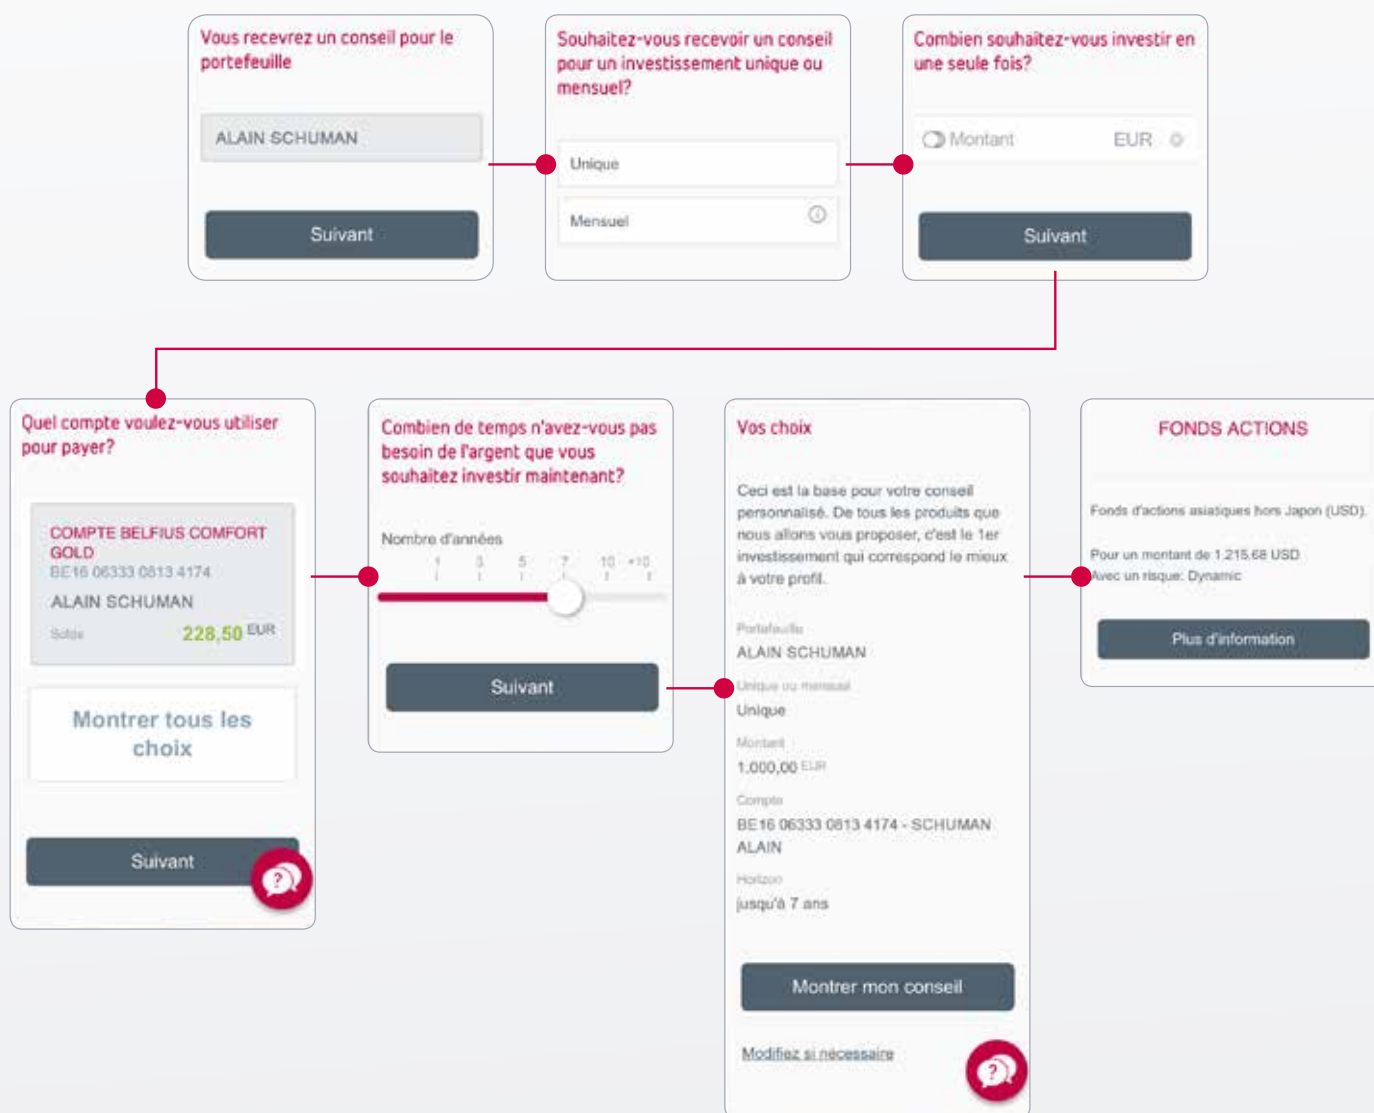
Vous recevrez un conseil pour le portefeuille

ALAIN SCHUMAN

Suivant

Souhaitez-vous recevoir un conseil pour un investissement unique ou mensuel?

Unique

Mensuel

Combien souhaitez-vous investir en une seule fois?

Montant EUR

Suivant

Quel compte voulez-vous utiliser pour payer?

COMPTE BELFIUS COMFORT GOLD
BE16 06333 0813 4174
ALAIN SCHUMAN
Solde 228,50 EUR

Montrer tous les choix

Suivant

Combien de temps n'avez-vous pas besoin de l'argent que vous souhaitez investir maintenant?

Nombre d'années
1 3 5 7 10 +10

Suivant

Vos choix

Ceci est la base pour votre conseil personnalisé. De tous les produits que nous allons vous proposer, c'est le 1er investissement qui correspond le mieux à votre profil.

Portefeuille
ALAIN SCHUMAN
Unique ou mensuel
Unique
Montant
1.000,00 EUR
Compte
BE16 06333 0813 4174 - SCHUMAN ALAIN
Horizon
jusqu'à 7 ans

Montrer mon conseil

Modifiez si nécessaire

FONDS ACTIONS

Fonds d'actions asiatiques hors Japon (USD).

Pour un montant de 1.215,68 USD
Avec un risque: Dynamic

Plus d'information